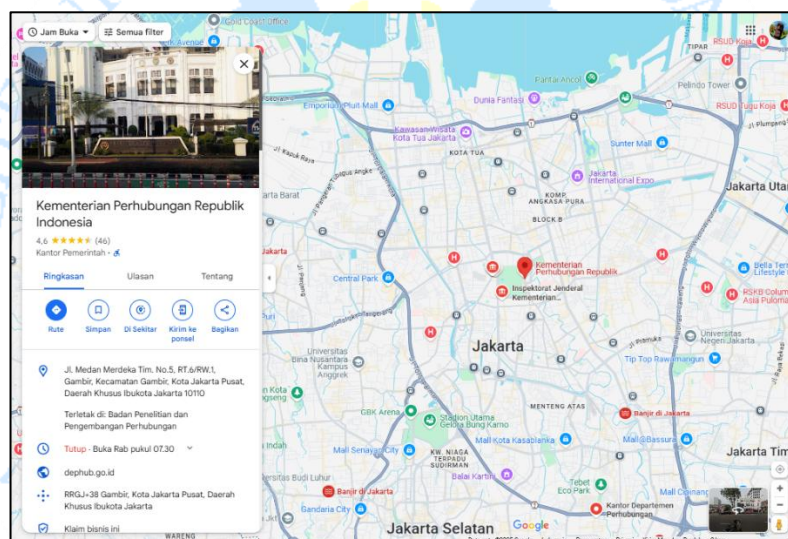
Jam Buka
Semua filter

Kementerian Perhubungan Republik Indonesia
4,6 ★★★★★ (46)
Kantor Pemerintah

Ringkasan
Ulasan
Tentang

Rute
Simpan
Di Sekitar
Kirim ke ponsel
Bagikan

Jl. Medan Merdeka Tim. No.5, RT.6/RW.1, Gambir, Kecamatan Gambir, Kota Jakarta Pusat, Daerah Khusus Ibukota Jakarta 10110

Terletak di: Badan Penelitian dan Pengembangan Perhubungan

Tutup · Buka Rab pukul 07.30

dephub.go.id

RRGJ+38 Gambir, Kota Jakarta Pusat, Daerah Khusus Ibukota Jakarta

Klaim bisnis ini

Gold Coast Office
TIPAR
RSUD Koja
Partai Ancol
Pelindo Tower
Emporium Pluit Mall
Dunia Fantasi
RSUD Tugu Koja
Kawasan Wisata Kota Tua Jakarta
KOTA TUA
Sunter Mall
Jakarta International Expo
KOMP ANGKASA PURA
Jakarta Utara
BLOCK B
Jakarta Barat
Kementerian Perhubungan Republik
Inspektorat Jenderal Kementerian...
Central Park
Bella Terra Lifestyle
RSKB Columbia Asia Pulomas
Universitas Tarumanagara Kampus Anggrek
Jakarta
Universitas Negeri Jakarta
Tip Top Rawamangun
GBK Arena
Stadion Utama Gelora Bung Karno
MENTENG ATAS
Banjir di Jakarta
Mall Kota Kasablanka
Mall@Bassura
KW. NIAGA TERPADU SUDIRMAN
Balai Kartini
Tebet Eco Park
Banjir di Jakarta
Kantor Departemen Perhubungan
Mall Cipinang
Gandaria City
Jakarta Selatan
Google
WARUNG